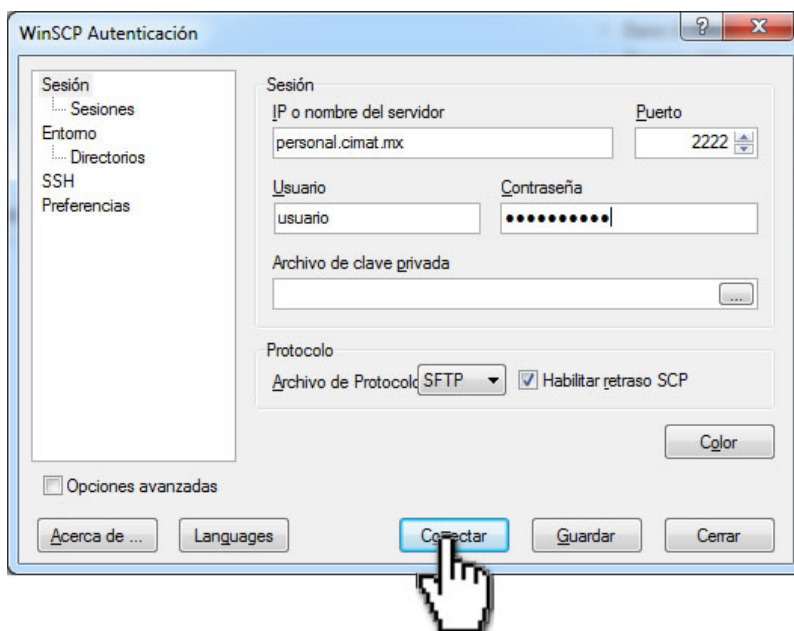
WinSCP Autenticación

?
X

Sesión
Sesiones
Entorno
Directorios
SSH
Preferencias

Sesión
IP o nombre del servidor
personal.cimat.mx
Puerto
2222
Usuario
usuario
Contraseña
••••••••••
Archivo de clave privada
...

Protocolo
Archivo de Protocolo SFTP
Habilitar retraso SCP

Color

Opciones avanzadas

Acerca de ...
Languages
Co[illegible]ctar
Guardar
Cerrar